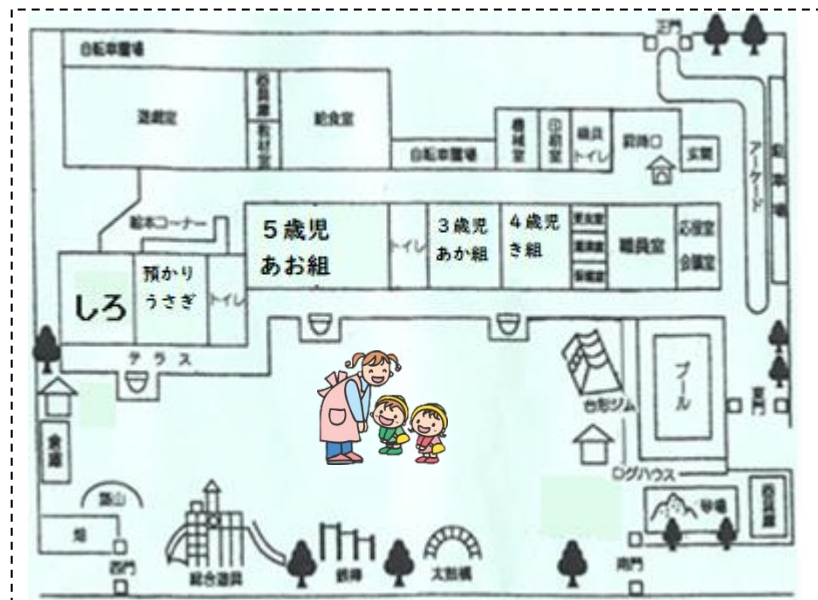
自転車置場

遊戯室

西倉庫

教材室

給食室

自転車置場

機械室

印刷室

職員トイレ

昇降口

玄関

正門

アーケード

駐車場

絵本コーナー

5歳児
あお組

トイレ

3歳児
あか組

4歳児
き組

職員室

応接室

会議室

しろ

預かり
うさぎ

トイレ

テラス

プール

台形ジム

ログハウス

砂場

西倉庫

東門

築山

畑

西門

総合遊具

鉄棒

太鼓橋

南門